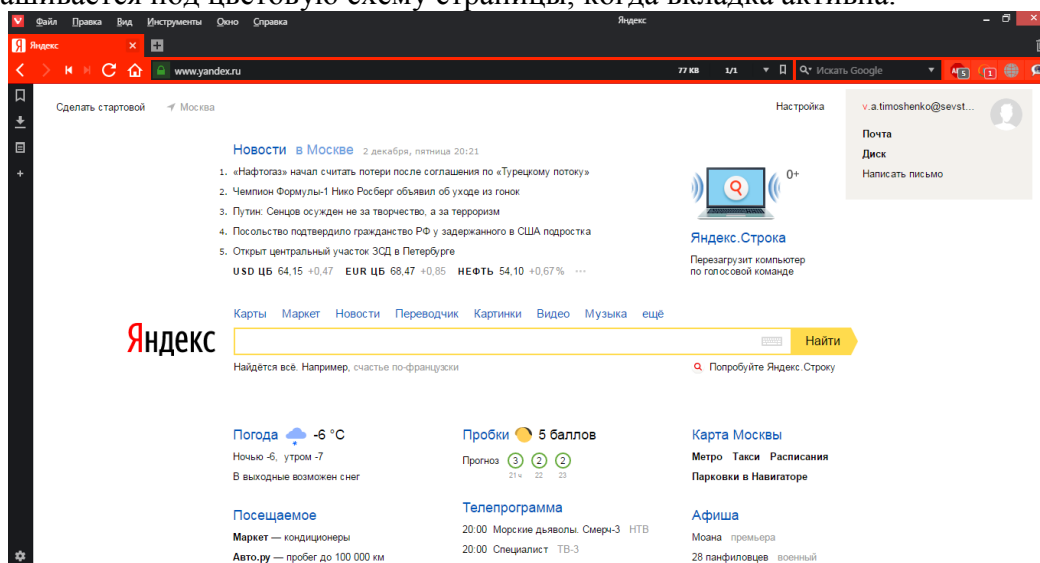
ашивается под цветовую схему страницы, когда вкладка активна.

Файл Правка Вид Инструменты Окно Справка
Яндекс

Яндекс ×

www.yandex.ru 77 КВ 1/1 Искать Google

Сделать стартовой Москва
Настройка
v.a.timoshenko@sevst...
Почта
Диск
Написать письмо

Новости в Москве 2 декабря, пятница 20:21
1. «Нафтогаз» начал считать потери после соглашения по «Турецкому потоку»
2. Чемпион Формулы-1 Нико Росберг объявил об уходе из гонок
3. Путин: Сенцов осужден не за творчество, а за терроризм
4. Посольство подтвердило гражданство РФ у задержанного в США подростка
5. Открыт центральный участок ЗСД в Петербурге
USD ЦБ 64,15 +0,47 EUR ЦБ 68,47 +0,85 НЕФТЬ 54,10 +0,67 % ···

0+
Яндекс.Строка
Перезагрузит компьютер по голосовой команде

Карты Маркет Новости Переводчик Картинки Видео Музыка ещё
Яндекс
Найти
Найдётся всё. Например, счастье по-французски
Попробуйте Яндекс.Строку

Погода -6 °C
Ночью -6, утром -7
В выходные возможен снег

Пробки 5 баллов
Прогноз 3 2 2
21 ч 22 23

Карта Москвы
Метро Такси Расписания
Парковки в Навигаторе

Посещаемое
Маркет — кондиционеры
Авто.ру — пробег до 100 000 км

Телепрограмма
20:00 Морские дьяволы. Смерч-3 НТВ
20:00 Специалист ТВ-3

Афиша
Моана премьера
28 панфиловцев военный